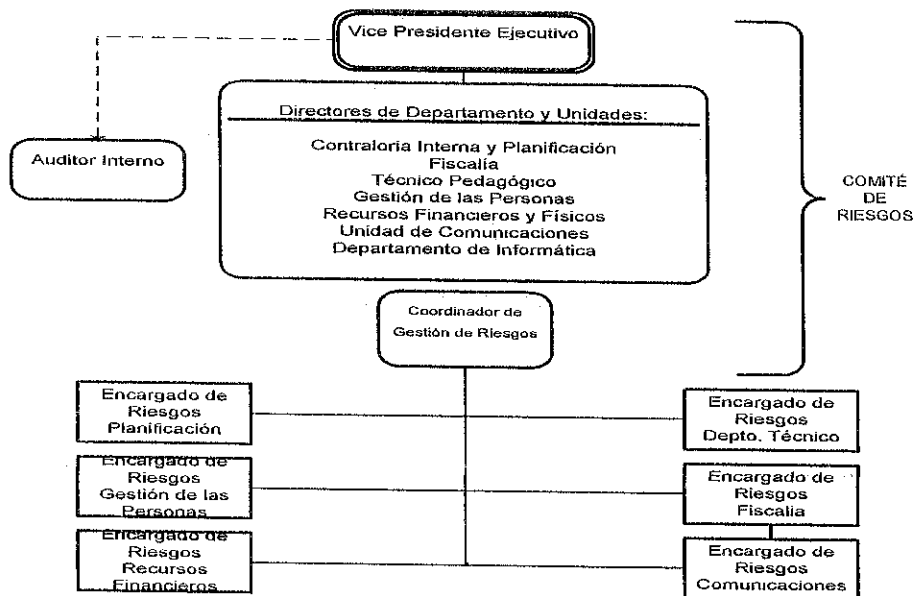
Vice Presidente Ejecutivo

Auditor Interno

Directores de Departamento y Unidades:

Contraloria Interna y Planificación
Fiscalía
Técnico Pedagógico
Gestión de las Personas
Recursos Financieros y Físicos
Unidad de Comunicaciones
Departamento de Informática

COMITÉ DE RIESGOS

Coordinador de Gestión de Riesgos

Encargado de Riesgos Planificación

Encargado de Riesgos Depto. Técnico

Encargado de Riesgos Gestión de las Personas

Encargado de Riesgos Fiscalia

Encargado de Riesgos Recursos Financieros

Encargado de Riesgos Comunicaciones